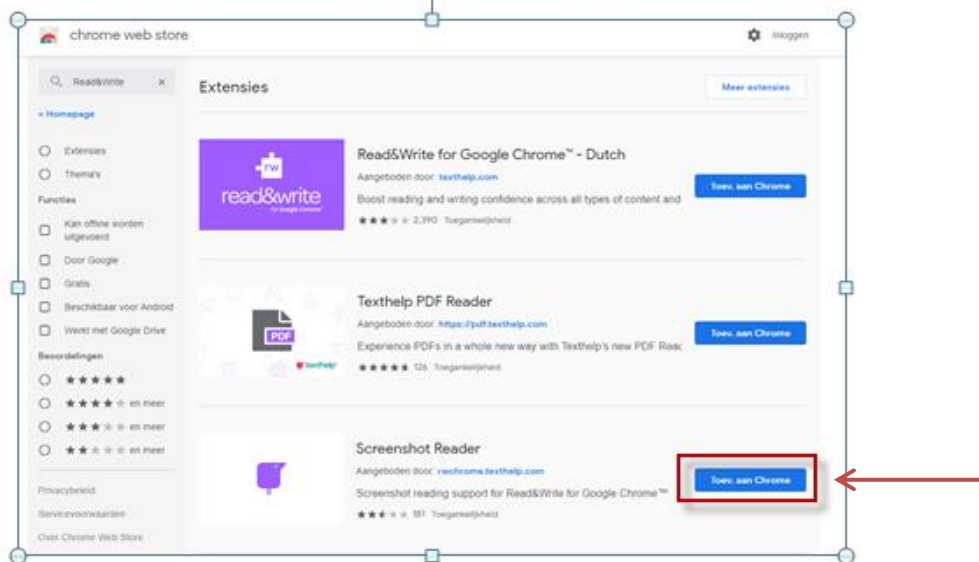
chrome web store

Inloggen

Read&Write ×

« Homepage

Extensies

Thema's

Functies

Kan offline worden uitgevoerd

Door Google

Gratis

Beschikbaar voor Android

Werkt met Google Drive

Beoordelingen

★★★★★

★★★★ en meer

★★★ en meer

★★ en meer

Privacybeleid

Servicevoorwaarden

Over Chrome Web Store

Extensies

Meer extensies

rw read&write for Google Chrome

Read&Write for Google Chrome™ - Dutch

Aangeboden door: texthelp.com

Boost reading and writing confidence across all types of content and

★★★ 2.390 Toegankelijkheid

Toev. aan Chrome

PDF texthelp

Texthelp PDF Reader

Aangeboden door: https://pdf.texthelp.com

Experience PDFs in a whole new way with Texthelp's new PDF Reac

★★★★★ 126 Toegankelijkheid

Toev. aan Chrome

Screenshot Reader

Aangeboden door: rwchrome.texthelp.com

Screenshot reading support for Read&Write for Google Chrome™

★★★ 181 Toegankelijkheid

Toev. aan Chrome